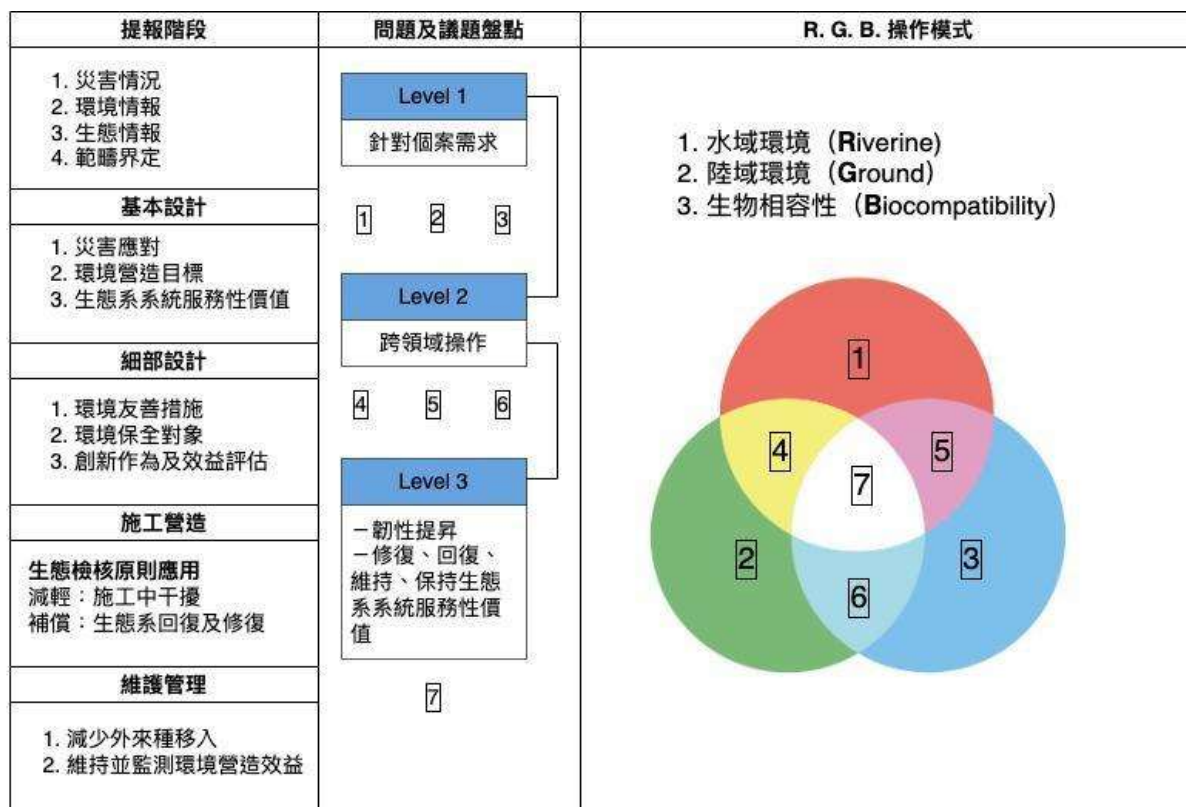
| 提報階段 | 問題及議題盤點 | R. G. B. 操作模式 |
|---|---|---|

提報階段

1. 災害情況
2. 環境情報
3. 生態情報
4. 範疇界定

基本設計

1. 災害應對
2. 環境營造目標
3. 生態系系統服務性價值

細部設計

1. 環境友善措施
2. 環境保全對象
3. 創新作為及效益評估

施工營造

生態檢核原則應用
減輕：施工中干擾
補償：生態系回復及修復

維護管理

1. 減少外來種移入
2. 維持並監測環境營造效益

問題及議題盤點

Level 1
針對個案需求

1 2 3

Level 2
跨領域操作

4 5 6

Level 3
－韌性提昇
－修復、回復、維持、保持生態系系統服務性價值

7

R. G. B. 操作模式

1. 水域環境（Riverine）
2. 陸域環境（Ground）
3. 生物相容性（Biocompatibility）

1 4 5 7 2 3 6